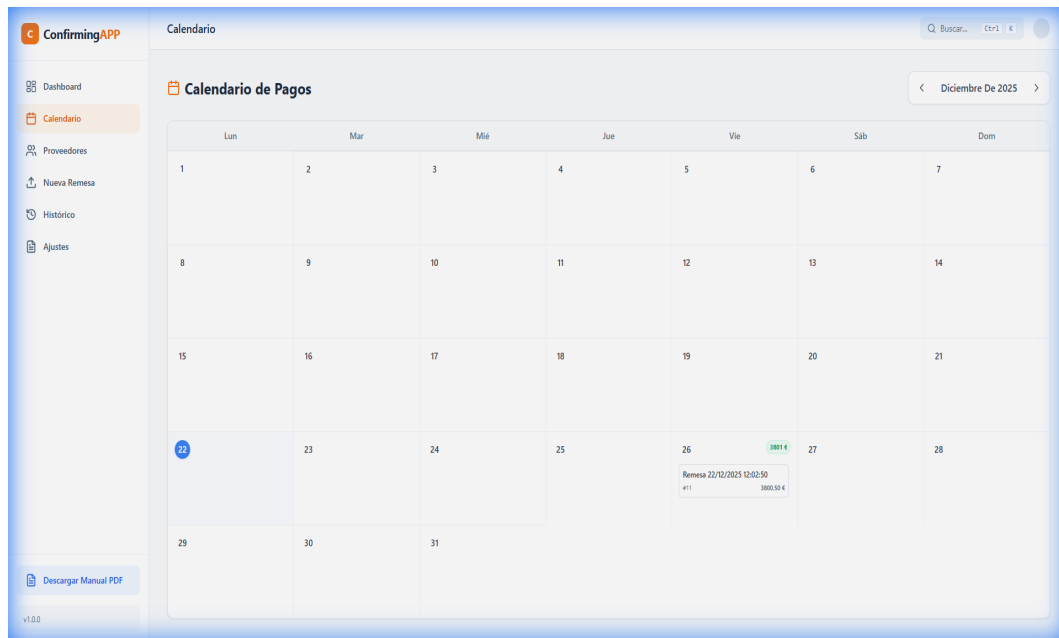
C ConfirmingAPP

Dashboard
Calendario
Proveedores
Nueva Remesa
Histórico
Ajustes

Descargar Manual PDF

v1.0.0

Calendario

Q Buscar... Ctrl K

Calendario de Pagos

‹ Diciembre De 2025 ›

| Lun | Mar | Mié | Jue | Vie | Sáb | Dom |
|---|---|---|---|---|---|---|
| 1 | 2 | 3 | 4 | 5 | 6 | 7 |
| 8 | 9 | 10 | 11 | 12 | 13 | 14 |
| 15 | 16 | 17 | 18 | 19 | 20 | 21 |
| 22 | 23 | 24 | 25 | 26 3801 € Remesa 22/12/2025 12:02:50 #11 3800,50 € | 27 | 28 |
| 29 | 30 | 31 | | | | |